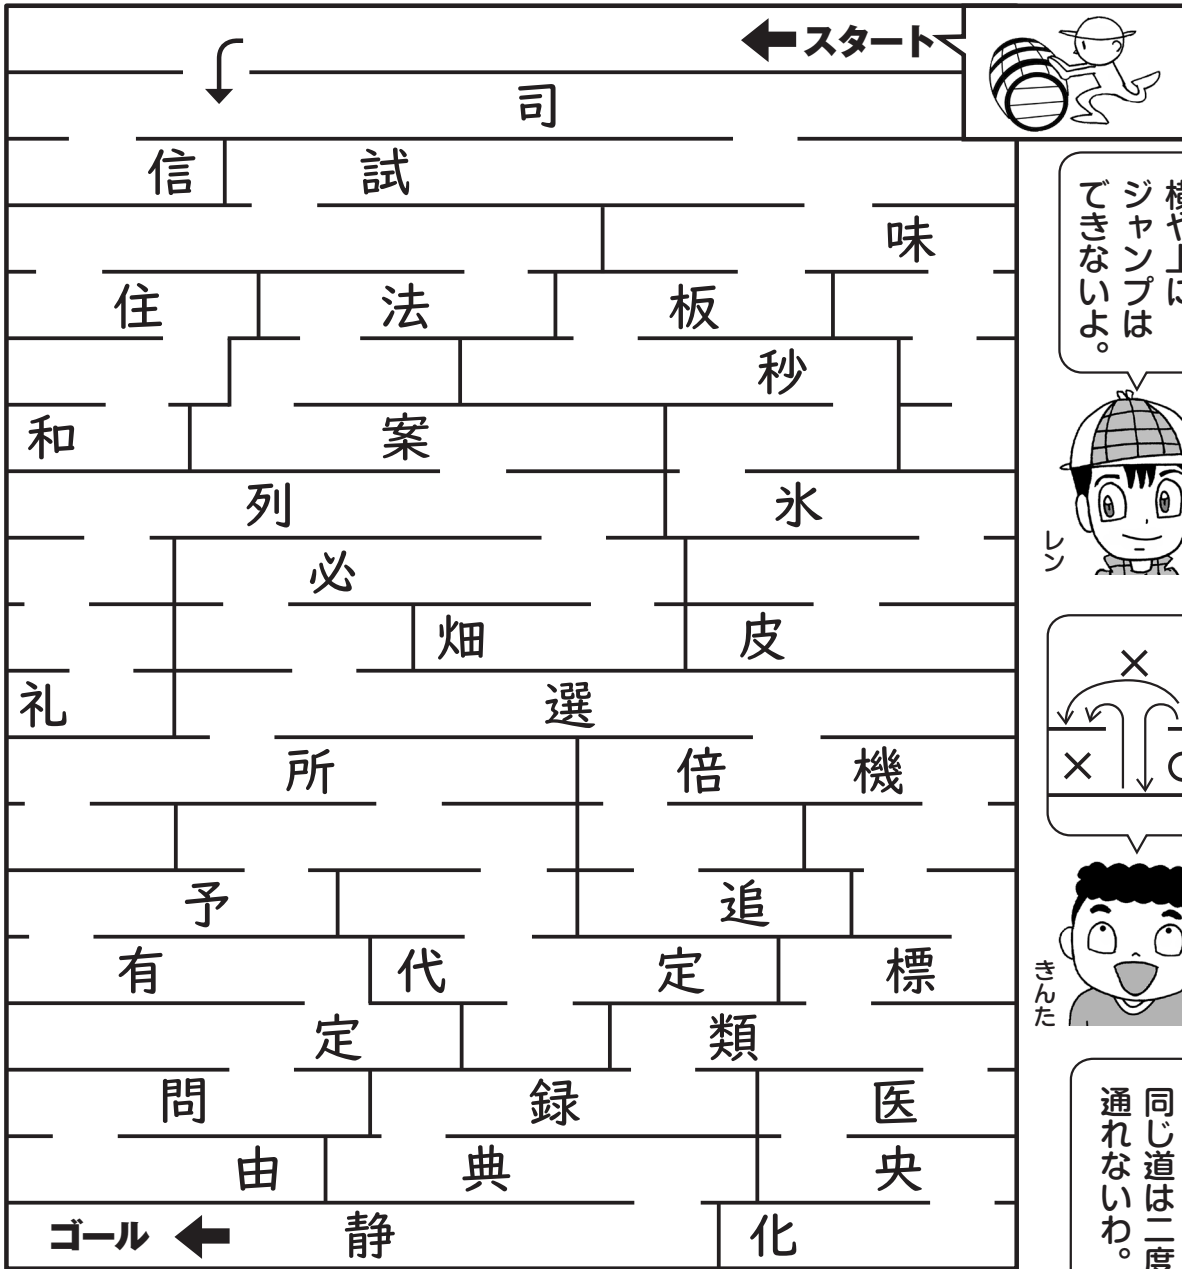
スタート

司
信 試
味
住 法 板
秒
和 案
列 氷
必
畑 皮
礼 選
所 倍 機
予 追
有 代 定 標
定 類
問 録 医
由 典 央
ゴール 静 化

横や上に
ジャンプは
できないよ。

レン

×
× ○

きんた

同じ道は二度
通れないわ。